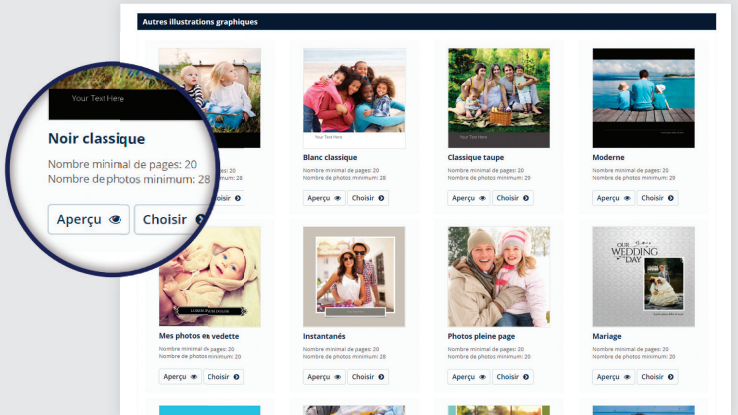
Autres illustrations graphiques

Your Text Here

Noir classique

Nombre minimal de pages: 20
Nombre de photos minimum: 28

Aperçu
Choisir

Your Text Here

Blanc classique

Nombre minimal de pages: 20
Nombre de photos minimum: 28

Aperçu
Choisir

Your Text Here

Classique taupe

Nombre minimal de pages: 20
Nombre de photos minimum: 29

Aperçu
Choisir

Moderne

Nombre minimal de pages: 20
Nombre de photos minimum: 29

Aperçu
Choisir

Choisir

LOREM IPSUM DOLOR

Mes photos en vedette

Nombre minimal de pages: 20
Nombre de photos minimum: 20

Aperçu
Choisir

Instantanés

Nombre minimal de pages: 20
Nombre de photos minimum: 20

Aperçu
Choisir

Photos pleine page

Nombre minimal de pages: 20
Nombre de photos minimum: 20

Aperçu
Choisir

OUR WEDDING DAY

Mariage

Nombre minimal de pages: 20
Nombre de photos minimum: 20

Aperçu
Choisir